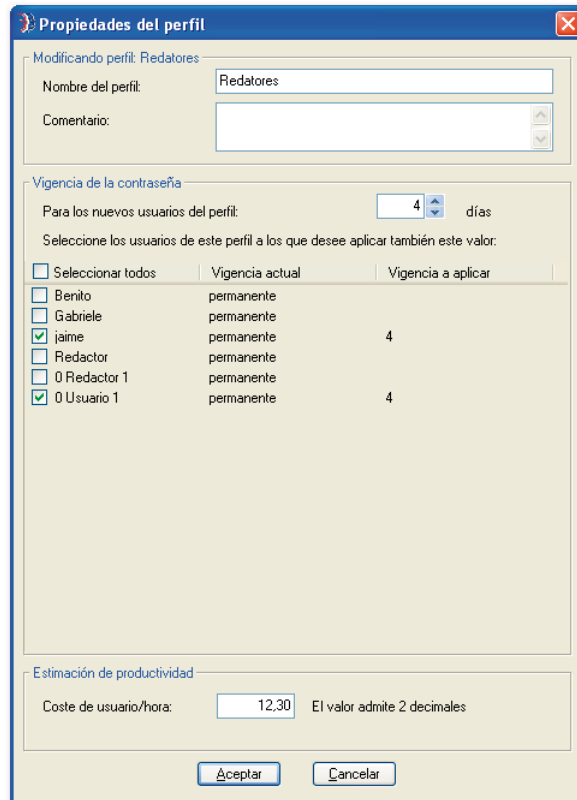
Propiedades del perfil

Modificando perfil: Redatores

Nombre del perfil: Redatores

Comentario:

Vigencia de la contraseña

Para los nuevos usuarios del perfil: 4 días

Seleccione los usuarios de este perfil a los que desee aplicar también este valor:

| Seleccionar todos | Vigencia actual | Vigencia a aplicar |
|---|---|---|
| Benito | permanente | |
| Gabriele | permanente | |
| jaime | permanente | 4 |
| Redactor | permanente | |
| 0 Redactor 1 | permanente | |
| 0 Usuario 1 | permanente | 4 |

Estimación de productividad

Coste de usuario/hora: 12,30 El valor admite 2 decimales

Aceptar Cancelar